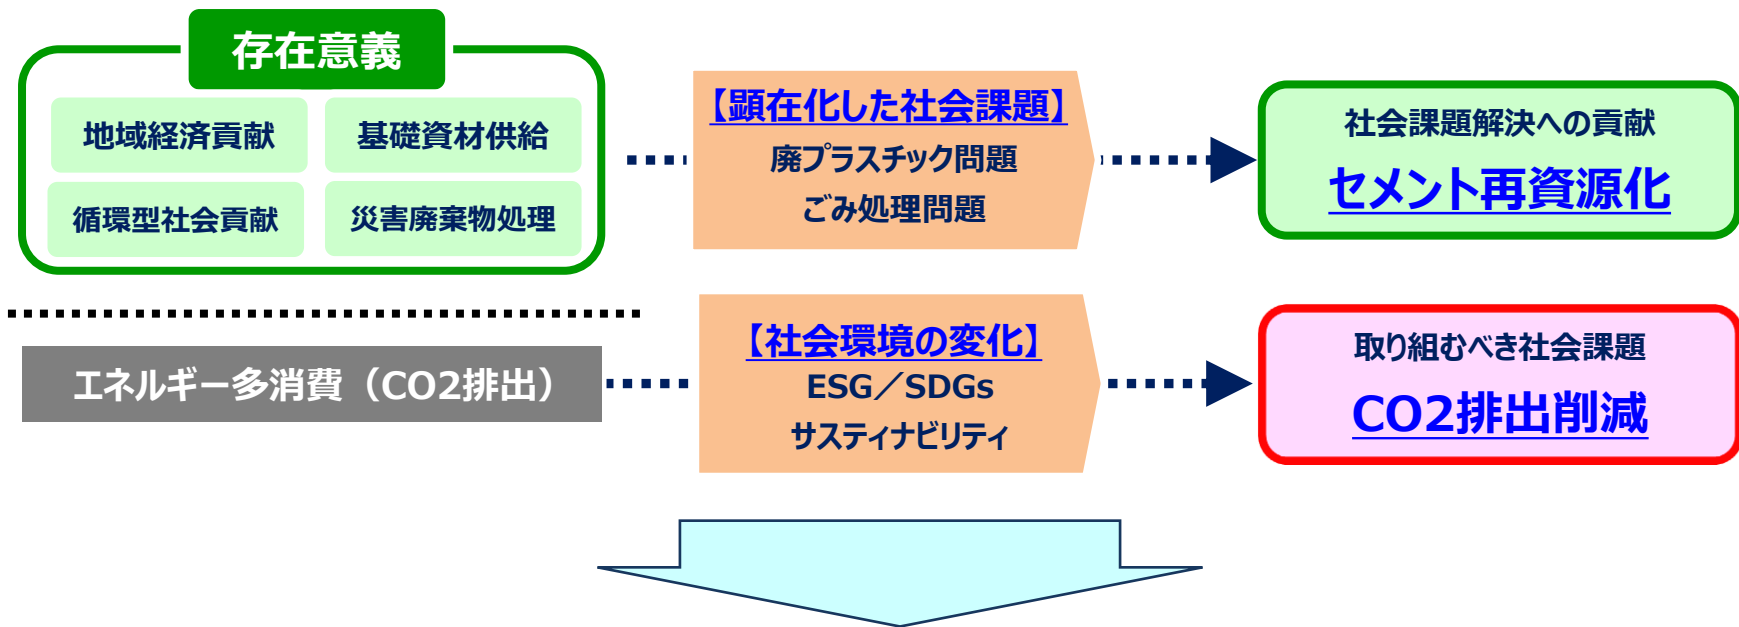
存在意義

地域経済貢献

基礎資材供給

循環型社会貢献

災害廃棄物処理

【顕在化した社会課題】
廃プラスチック問題
ごみ処理問題

社会課題解決への貢献
セメント再資源化

エネルギー多消費（CO2排出）

【社会環境の変化】
ESG／SDGs
サスティナビリティ

取り組むべき社会課題
CO2排出削減